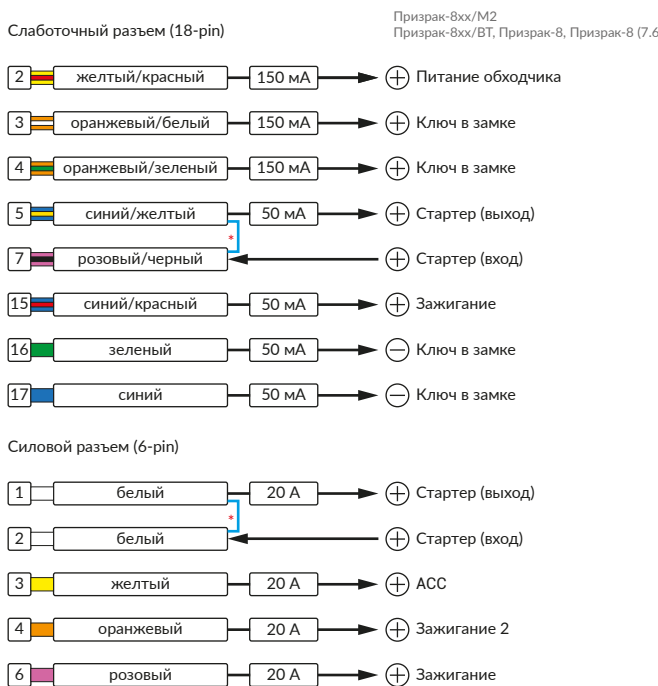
Слаботочный разъем (18-pin)

Призрак-8хх/М2
Призрак-8хх/ВТ, Призрак-8, Призрак-8 (7.6

| | | | |
|---|---|---|---|
| 2 | желтый/красный | 150 мА | ⊕ Питание обходчика |
| 3 | оранжевый/белый | 150 мА | ⊕ Ключ в замке |
| 4 | оранжевый/зеленый | 150 мА | ⊕ Ключ в замке |
| 5 | синий/желтый | 50 мА | ⊕ Стартер (выход) |
| 7 | розовый/черный | | ⊕ Стартер (вход) |
| 15 | синий/красный | 50 мА | ⊕ Зажигание |
| 16 | зеленый | 50 мА | ⊖ Ключ в замке |
| 17 | синий | 50 мА | ⊖ Ключ в замке |

*

Силовой разъем (6-pin)

| | | | |
|---|---|---|---|
| 1 | белый | 20 А | ⊕ Стартер (выход) |
| 2 | белый | | ⊕ Стартер (вход) |
| 3 | желтый | 20 А | ⊕ АСС |
| 4 | оранжевый | 20 А | ⊕ Зажигание 2 |
| 6 | розовый | 20 А | ⊕ Зажигание |

*